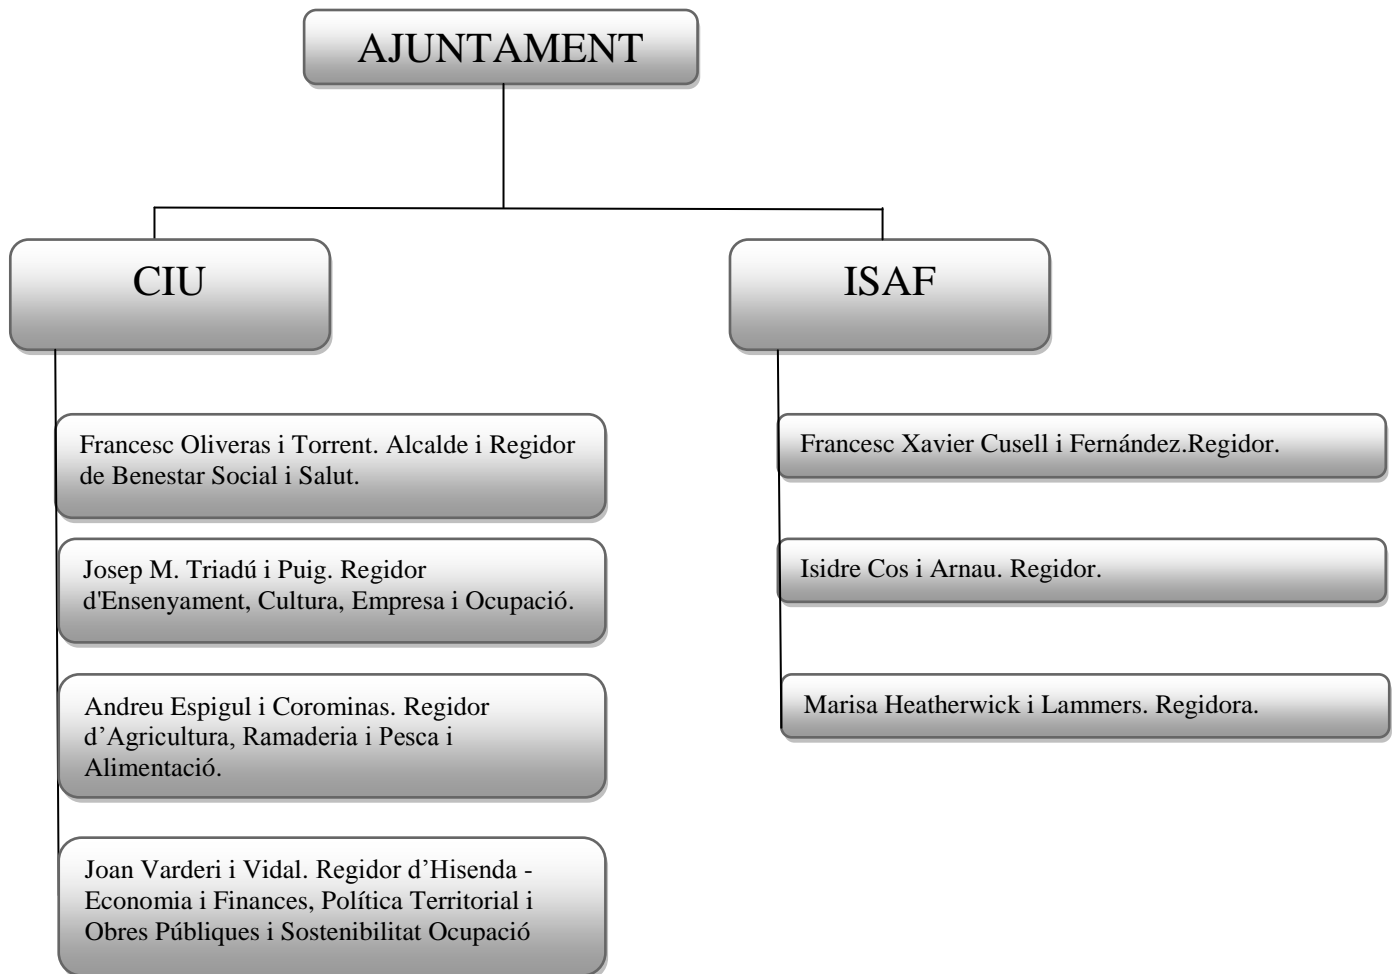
AJUNTAMENT

CIU

ISAF

Francesc Oliveras i Torrent. Alcalde i Regidor de Benestar Social i Salut.

Josep M. Triadú i Puig. Regidor d'Ensenyament, Cultura, Empresa i Ocupació.

Andreu Espigul i Corominas. Regidor d'Agricultura, Ramaderia i Pesca i Alimentació.

Joan Varderi i Vidal. Regidor d'Hisenda - Economia i Finances, Política Territorial i Obres Públiques i Sostenibilitat Ocupació

Francesc Xavier Cusell i Fernández.Regidor.

Isidre Cos i Arnau. Regidor.

Marisa Heatherwick i Lammers. Regidora.